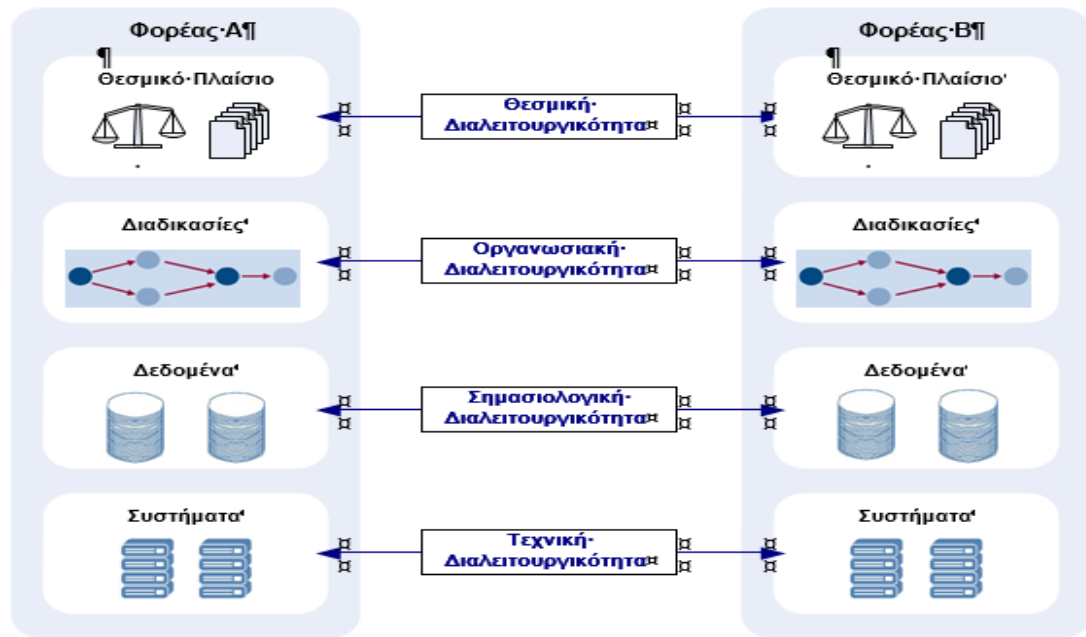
Φορέας·Α¶

¶

Θεσμικό·Πλαίσιο

Διαδικασίες

Δεδομένα

Συστήματα

Θεσμική· Διαλειτουργικότητα¤

Οργανωσιακή· Διαλειτουργικότητα¤

Σημασιολογική· Διαλειτουργικότητα¤

Τεχνική· Διαλειτουργικότητα¤

Φορέας·Β¶

¶

Θεσμικό·Πλαίσιο

Διαδικασίες

Δεδομένα

Συστήματα